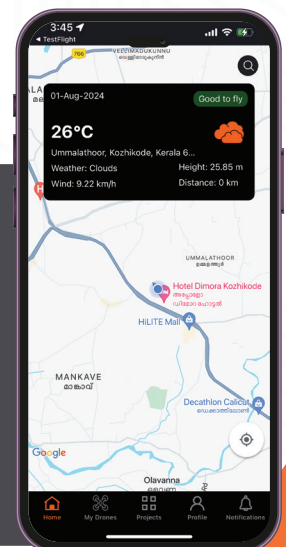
3:45
◀ TestFlight
766
VELLIMADUKUNNU
വെള്ളിമാടുകുന്ന്
01-Aug-2024
Good to fly
26°C
Ummalathoor, Kozhikode, Kerala 6...
Weather: Clouds
Height: 25.85 m
Wind: 9.22 km/h
Distance: 0 km
UMMALATHOOR
ഉമ്മളത്തൂർ
Hotel Dimora Kozhikode
ഹോട്ടൽ ഡിമോറ കോഴിക്കോട്
HiLITE Mall
MANKAVE
മാങ്കാവ്
Decathlon Calicut
ഡെക്കാത്ലോൺ
Google
Olavanna
Home
My Drones
Projects
Profile
Notifications